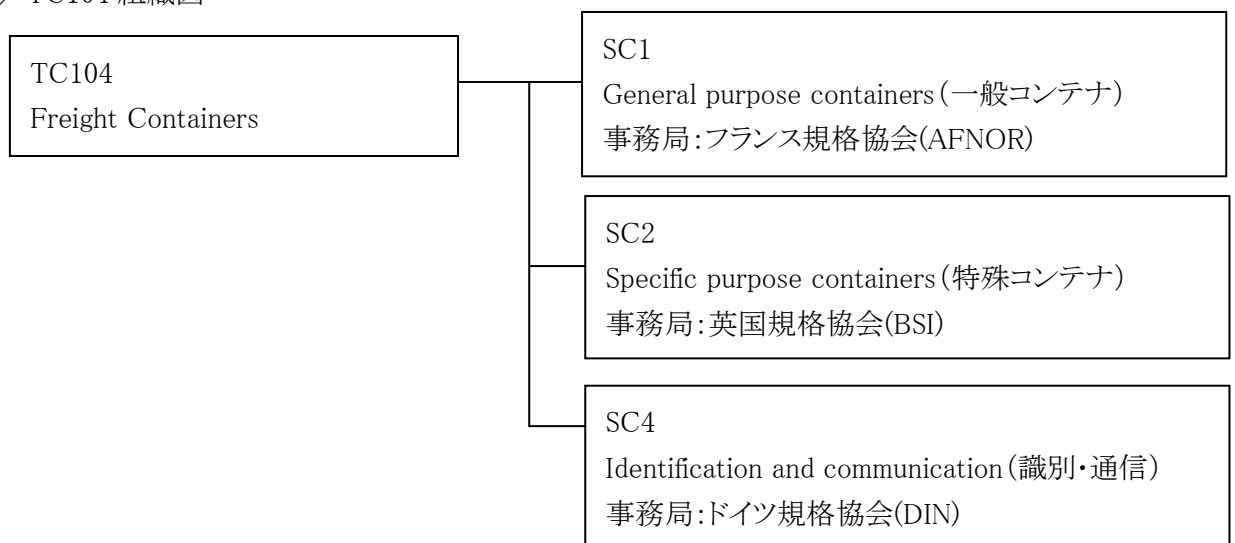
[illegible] TC104 組織図

TC104
Freight Containers

SC1
General purpose containers（一般コンテナ）
事務局：フランス規格協会(AFNOR)

SC2
Specific purpose containers（特殊コンテナ）
事務局：英国規格協会(BSI)

SC4
Identification and communication（識別・通信）
事務局：ドイツ規格協会(DIN)